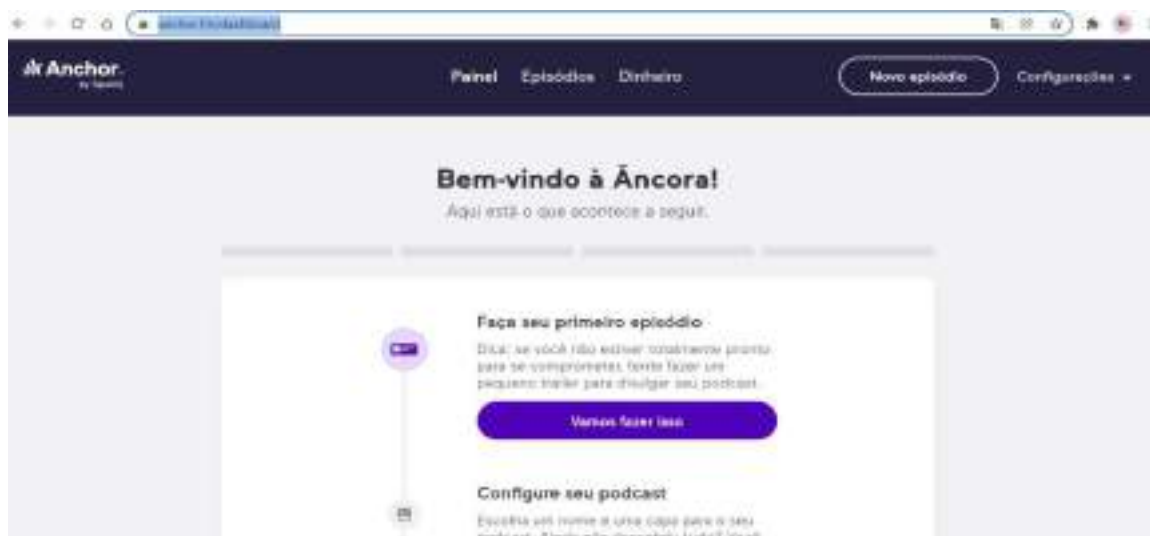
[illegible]

Anchor
by Spotify

Painel Episódios Dinheiro

Novo episódio

Configurações

Bem-vindo à Âncora!
Aqui está o que acontece a seguir.

Faça seu primeiro episódio
Dica: se você não estiver totalmente pronto para se comprometer, tente fazer um pequeno trailer para divulgar seu podcast.

Vamos fazer isso

Configure seu podcast
Escolha um nome e uma capa para o seu podcast. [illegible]